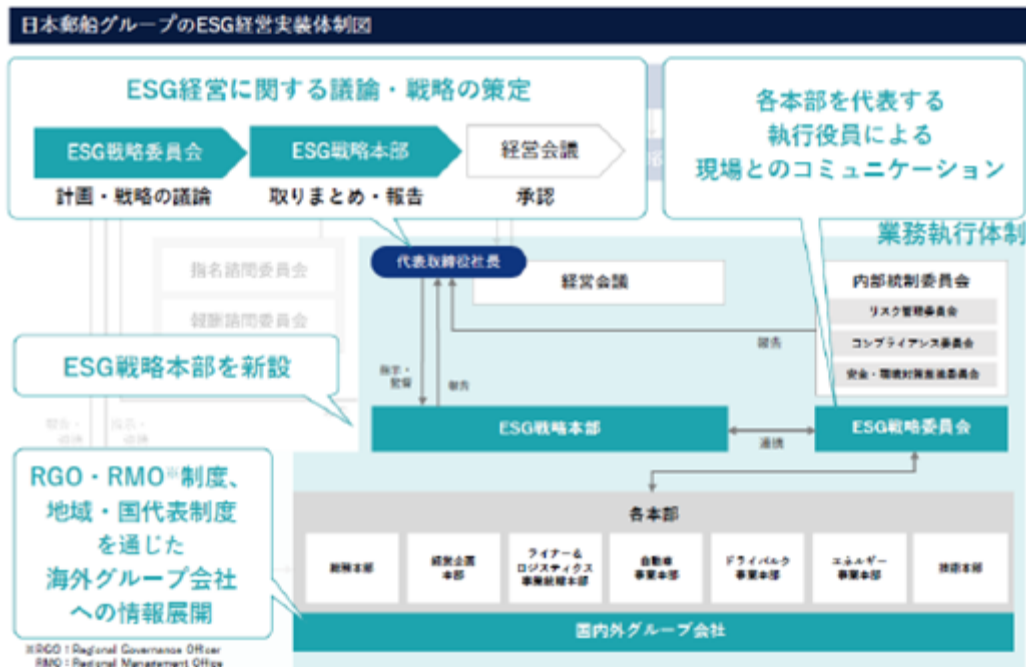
日本郵船グループのESG経営実装体制図

ESG経営に関する議論・戦略の策定

ESG戦略委員会
計画・戦略の議論

ESG戦略本部
取りまとめ・報告

経営会議
承認

各本部を代表する
執行役員による
現場とのコミュニケーション

業務執行体制

代表取締役社長

経営会議

指名諮問委員会

報酬諮問委員会

内部統制委員会
リスク管理委員会
コンプライアンス委員会
安全・環境対策推進委員会

報告

ESG戦略本部を新設

指示・監督

報告

ESG戦略本部

連携

ESG戦略委員会

RGO・RMO※制度、
地域・国代表制度
を通じた
海外グループ会社
への情報展開

各本部

総務本部

経営企画本部

ライナー＆ロジスティクス事業統括本部

自動車事業本部

ドライバルク事業本部

エネルギー事業本部

技術本部

国内外グループ会社

※RGO：Regional Governance Officer
RMO：Regional Management Office